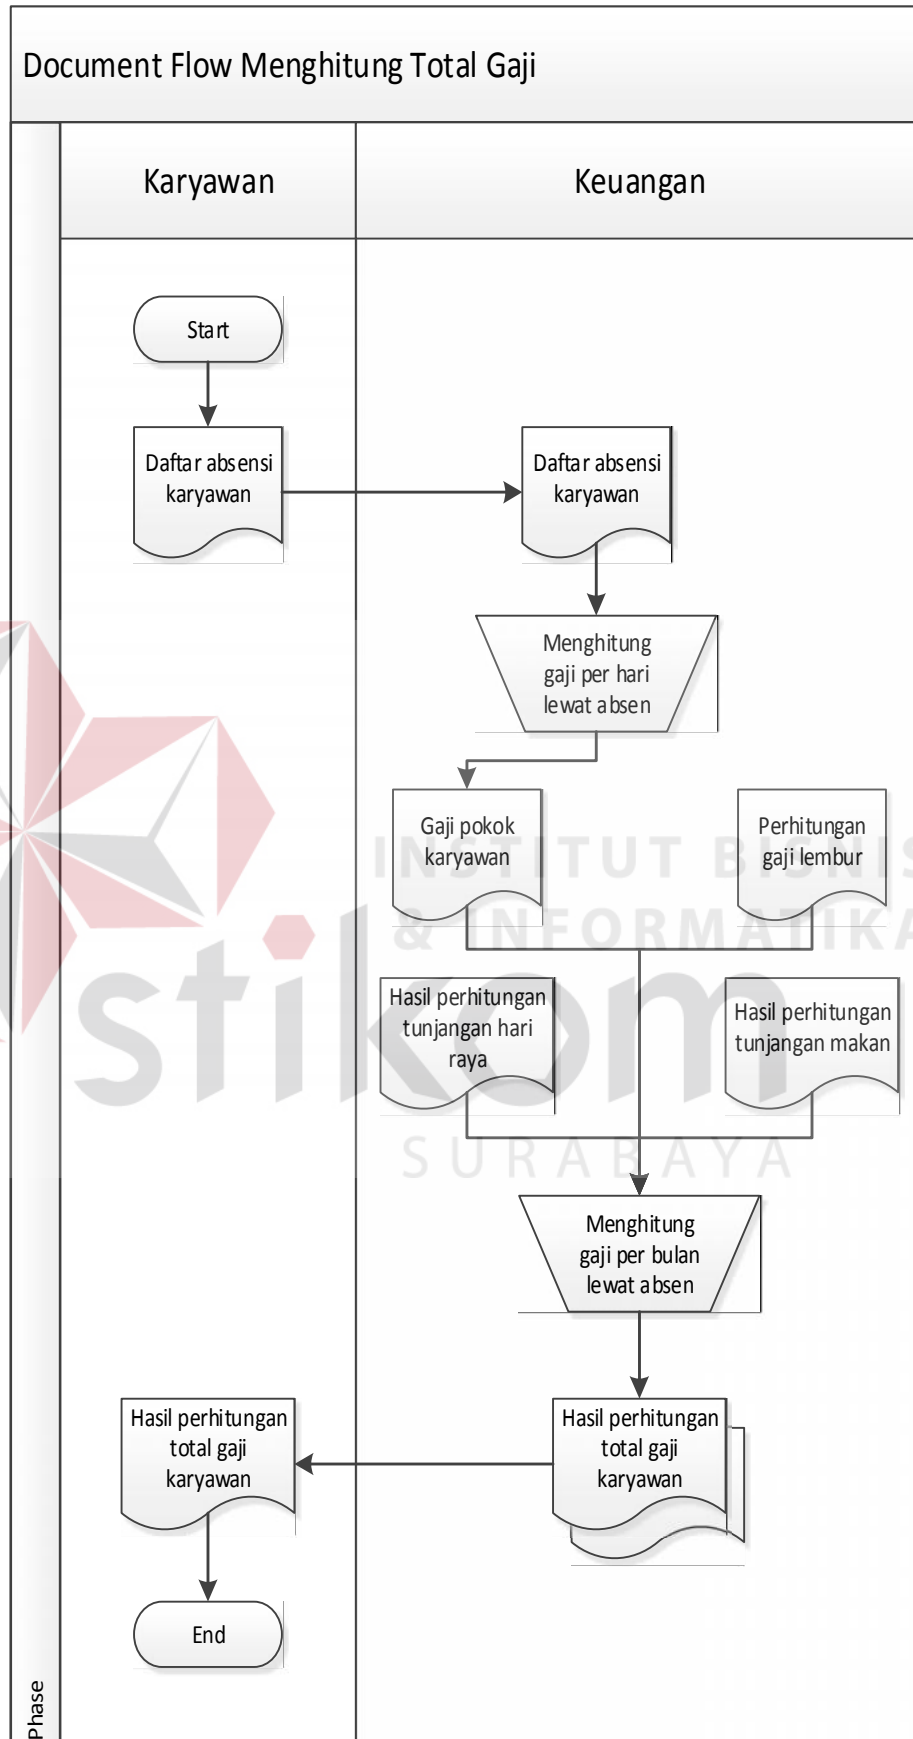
Document Flow Menghitung Total Gaji

Karyawan

Keuangan

Start

Daftar absensi karyawan

Daftar absensi karyawan

Menghitung gaji per hari lewat absen

Gaji pokok karyawan

Perhitungan gaji lembur

INSTITUT BISNIS & INFORMATIKA

stikom

SURABAYA

Hasil perhitungan tunjangan hari raya

Hasil perhitungan tunjangan makan

Menghitung gaji per bulan lewat absen

Hasil perhitungan total gaji karyawan

Hasil perhitungan total gaji karyawan

End

Phase